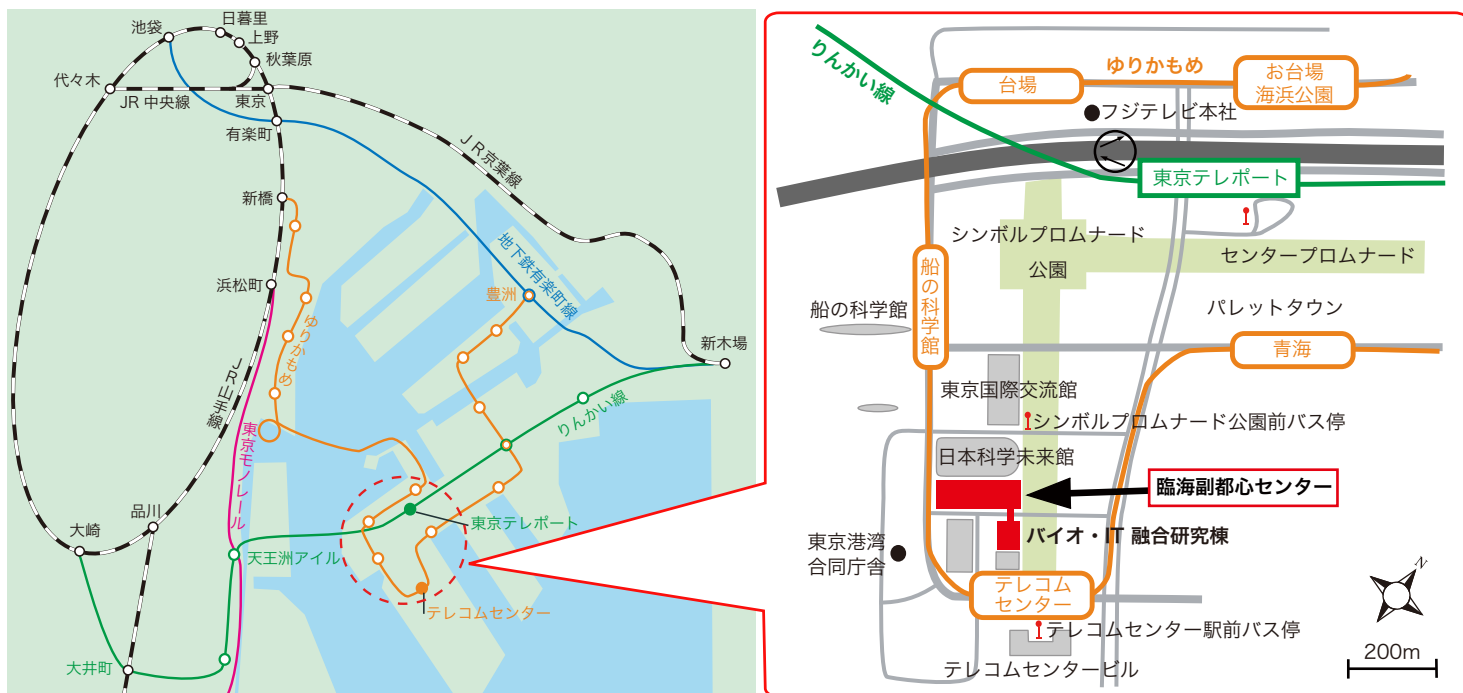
池袋
日暮里
上野
秋葉原
代々木
JR 中央線
東京
有楽町
JR京葉線
新橋
地下鉄有楽町線
豊洲
浜松町
ゆりかもめ
JR山手線
新木場
東京モノレール
りんかい線
東京テレポート
品川
大崎
天王洲アイル
テレコムセンター
大井町

りんかい線
台場
ゆりかもめ
お台場海浜公園
フジテレビ本社
東京テレポート
シンボルプロムナード公園
センタープロムナード
船の科学館
船の科学館
パレットタウン
青海
東京国際交流館
シンボルプロムナード公園前バス停
日本科学未来館
臨海副都心センター
バイオ・IT 融合研究棟
東京港湾合同庁舎
テレコムセンター
テレコムセンター駅前バス停
テレコムセンタービル
N
200m